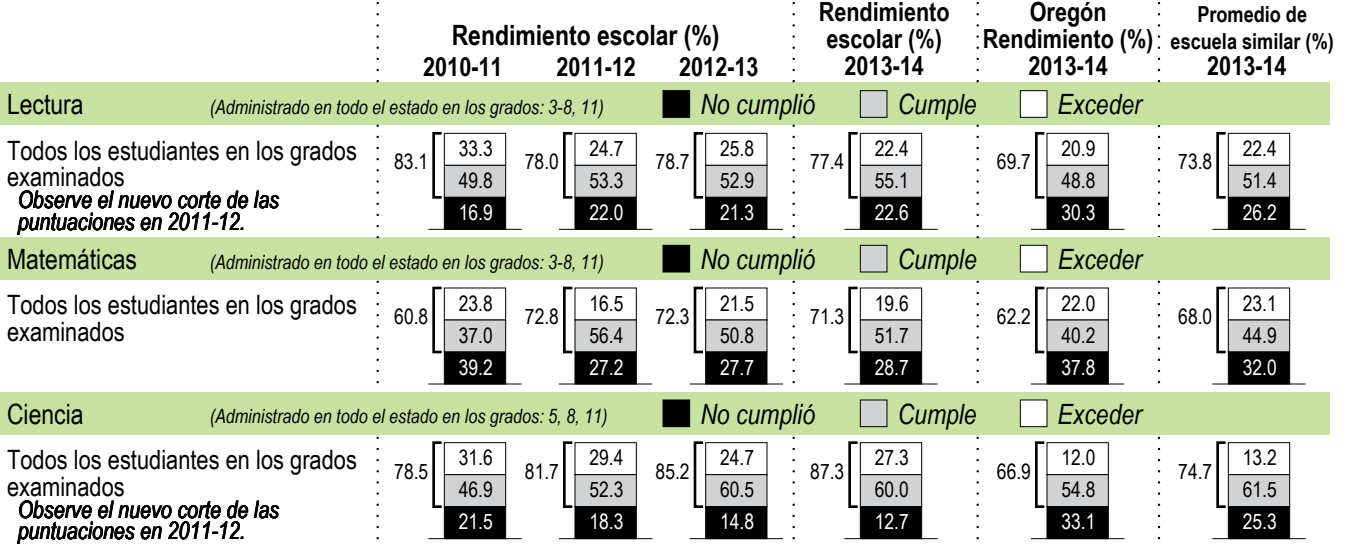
| | Rendimiento escolar (%) 2010-11 | Rendimiento escolar (%) 2011-12 | Rendimiento escolar (%) 2012-13 | Rendimiento escolar (%) 2013-14 | Oregón Rendimiento (%) 2013-14 | Promedio de escuela similar (%) 2013-14 |
|---|---|---|---|---|---|---|
| **Lectura** *(Administrado en todo el estado en los grados: 3-8, 11)* No cumplió / Cumple / Exceder | | | | | | |
| Todos los estudiantes en los grados examinados *Observe el nuevo corte de las puntuaciones en 2011-12.* | 83.1 (33.3 / 49.8 / 16.9) | 78.0 (24.7 / 53.3 / 22.0) | 78.7 (25.8 / 52.9 / 21.3) | 77.4 (22.4 / 55.1 / 22.6) | 69.7 (20.9 / 48.8 / 30.3) | 73.8 (22.4 / 51.4 / 26.2) |
| **Matemáticas** *(Administrado en todo el estado en los grados: 3-8, 11)* No cumplió / Cumple / Exceder | | | | | | |
| Todos los estudiantes en los grados examinados | 60.8 (23.8 / 37.0 / 39.2) | 72.8 (16.5 / 56.4 / 27.2) | 72.3 (21.5 / 50.8 / 27.7) | 71.3 (19.6 / 51.7 / 28.7) | 62.2 (22.0 / 40.2 / 37.8) | 68.0 (23.1 / 44.9 / 32.0) |
| **Ciencia** *(Administrado en todo el estado en los grados: 5, 8, 11)* No cumplió / Cumple / Exceder | | | | | | |
| Todos los estudiantes en los grados examinados *Observe el nuevo corte de las puntuaciones en 2011-12.* | 78.5 (31.6 / 46.9 / 21.5) | 81.7 (29.4 / 52.3 / 18.3) | 85.2 (24.7 / 60.5 / 14.8) | 87.3 (27.3 / 60.0 / 12.7) | 66.9 (12.0 / 54.8 / 33.1) | 74.7 (13.2 / 61.5 / 25.3) |